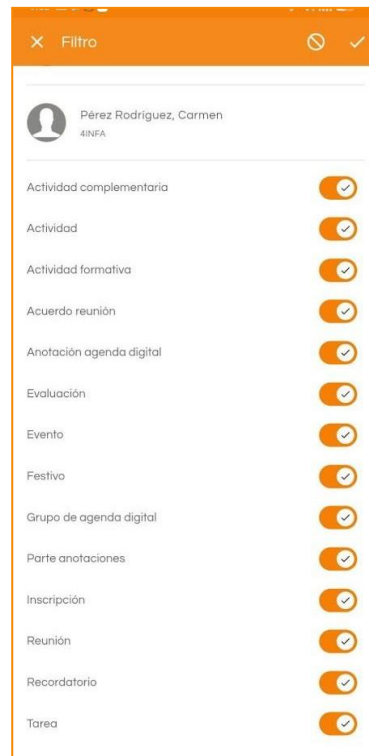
Filtro

Pérez Rodríguez, Carmen
4INFA

Actividad complementaria

Actividad

Actividad formativa

Acuerdo reunión

Anotación agenda digital

Evaluación

Evento

Festivo

Grupo de agenda digital

Parte anotaciones

Inscripción

Reunión

Recordatorio

Tarea